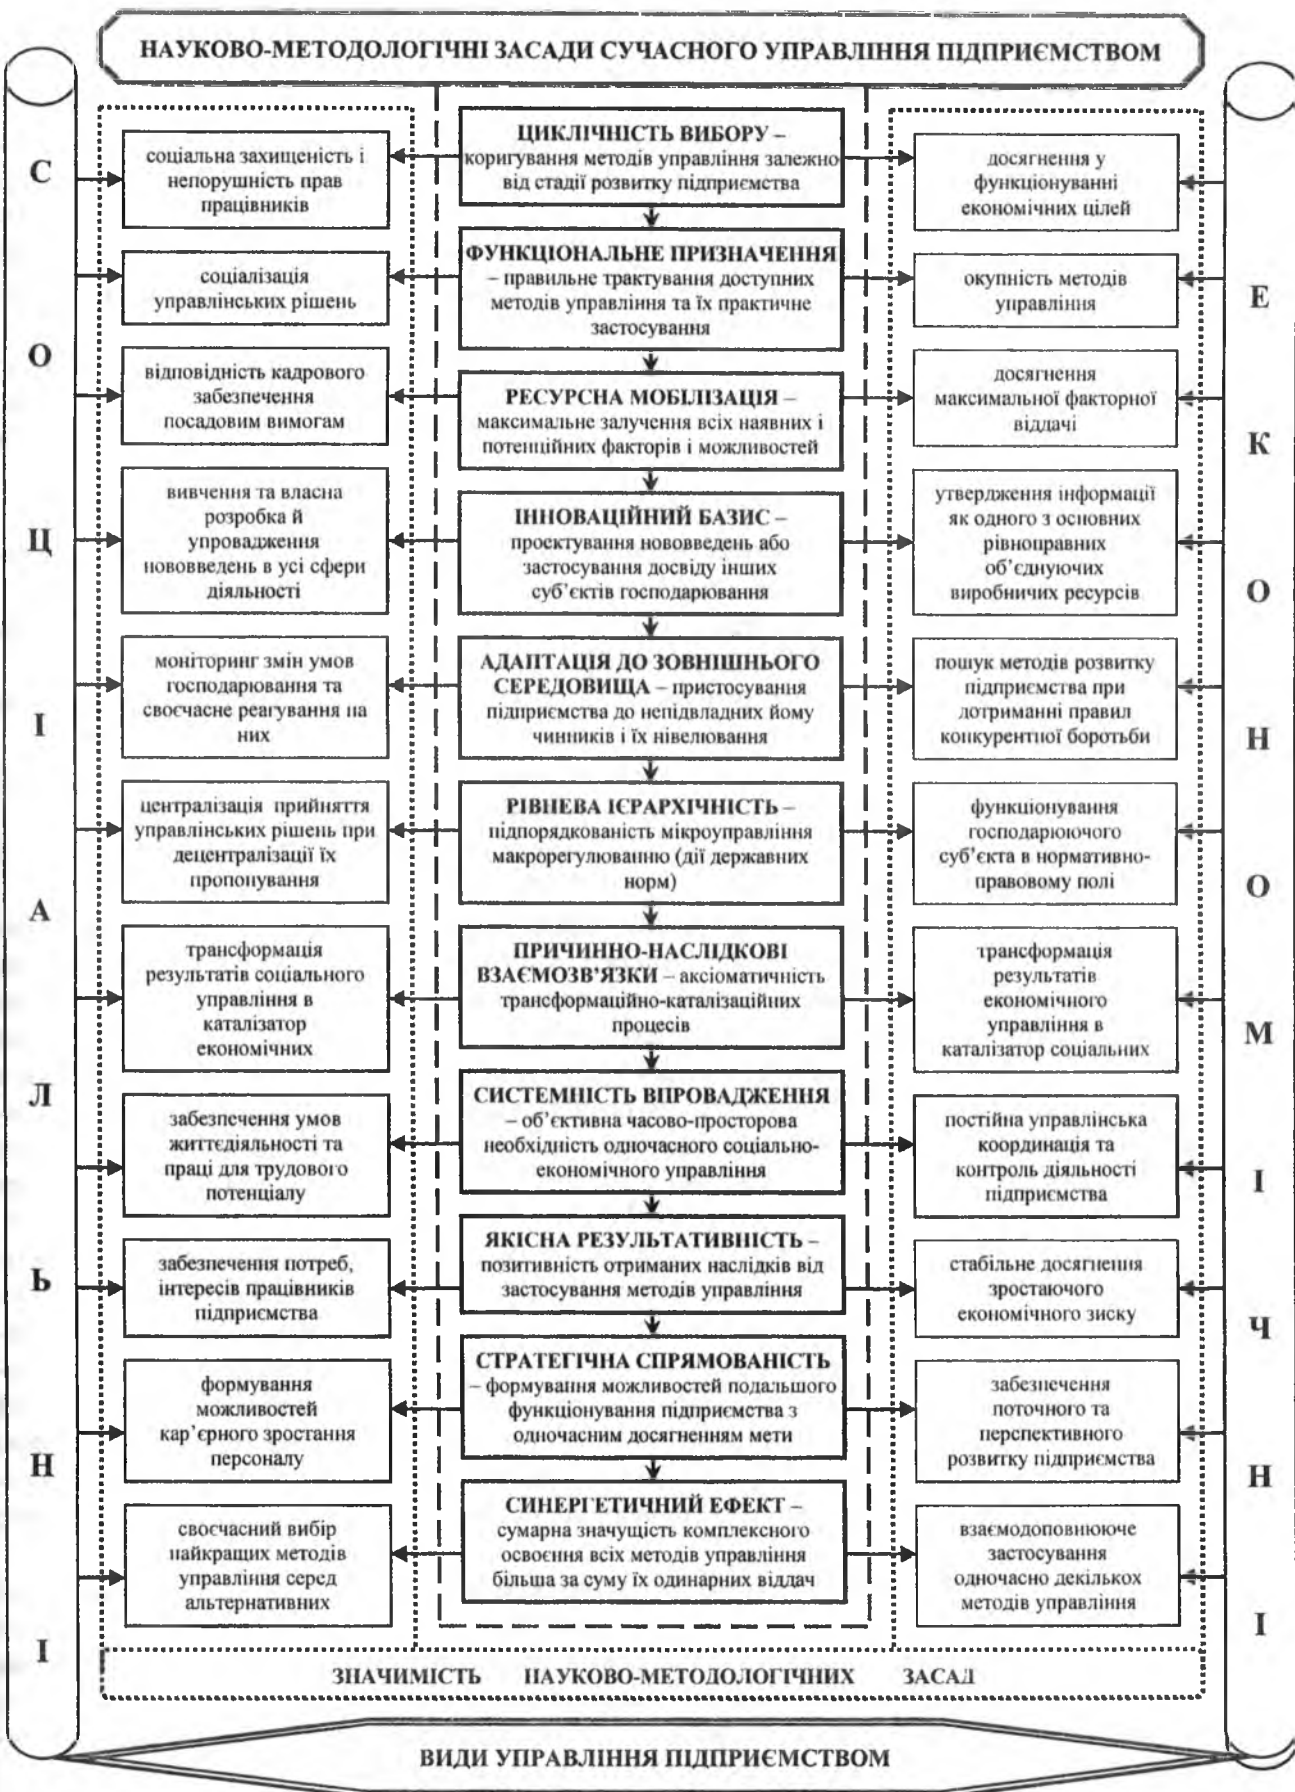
НАУКОВО-МЕТОДОЛОГІЧНІ ЗАСАДИ СУЧАСНОГО УПРАВЛІННЯ ПІДПРИЄМСТВОМ

С О Ц І А Л Ь Н І

соціальна захищеність і непорушність прав працівників

ЦИКЛІЧНІСТЬ ВИБОРУ – коригування методів управління залежно від стадії розвитку підприємства

досягнення у функціонуванні економічних цілей

соціалізація управлінських рішень

ФУНКЦІОНАЛЬНЕ ПРИЗНАЧЕННЯ – правильне трактування доступних методів управління та їх практичне застосування

окупність методів управління

відповідність кадрового забезпечення посадовим вимогам

РЕСУРСНА МОБІЛІЗАЦІЯ – максимальне залучення всіх наявних і потенційних факторів і можливостей

досягнення максимальної факторної віддачі

вивчення та власна розробка й упровадження нововведень в усі сфери діяльності

ІННОВАЦІЙНИЙ БАЗИС – проектування нововведень або застосування досвіду інших суб'єктів господарювання

утвердження інформації як одного з основних рівноправних об'єднуючих виробничих ресурсів

моніторинг змін умов господарювання та своєчасне реагування на них

АДАПТАЦІЯ ДО ЗОВНІШНЬОГО СЕРЕДОВИЩА – пристосування підприємства до непідвладних йому чинників і їх нівелювання

пошук методів розвитку підприємства при дотриманні правил конкурентної боротьби

централізація прийняття управлінських рішень при децентралізації їх пропонування

РІВНЕВА ІЄРАРХІЧНІСТЬ – підпорядкованість мікроуправління макрорегулюванню (дії державних норм)

функціонування господарюючого суб'єкта в нормативно-правовому полі

трансформація результатів соціального управління в каталізатор економічних

ПРИЧИННО-НАСЛІДКОВІ ВЗАЄМОЗВ'ЯЗКИ – аксіоматичність трансформаційно-каталізаційних процесів

трансформація результатів економічного управління в каталізатор соціальних

забезпечення умов життєдіяльності та праці для трудового потенціалу

СИСТЕМНІСТЬ ВПРОВАДЖЕННЯ – об'єктивна часово-просторова необхідність одночасного соціально-економічного управління

постійна управлінська координація та контроль діяльності підприємства

забезпечення потреб, інтересів працівників підприємства

ЯКІСНА РЕЗУЛЬТАТИВНІСТЬ – позитивність отриманих наслідків від застосування методів управління

стабільне досягнення зростаючого економічного зиску

формування можливостей кар'єрного зростання персоналу

СТРАТЕГІЧНА СПРЯМОВАНІСТЬ – формування можливостей подальшого функціонування підприємства з одночасним досягненням мети

забезпечення поточного та перспективного розвитку підприємства

своєчасний вибір найкращих методів управління серед альтернативних

СИНЕРГЕТИЧНИЙ ЕФЕКТ – сумарна значущість комплексного освоєння всіх методів управління більша за суму їх одинарних віддач

взаємодоповнююче застосування одночасно декількох методів управління

Е К О Н О М І Ч Н І

ЗНАЧИМІСТЬ НАУКОВО-МЕТОДОЛОГІЧНИХ ЗАСАД

ВИДИ УПРАВЛІННЯ ПІДПРИЄМСТВОМ